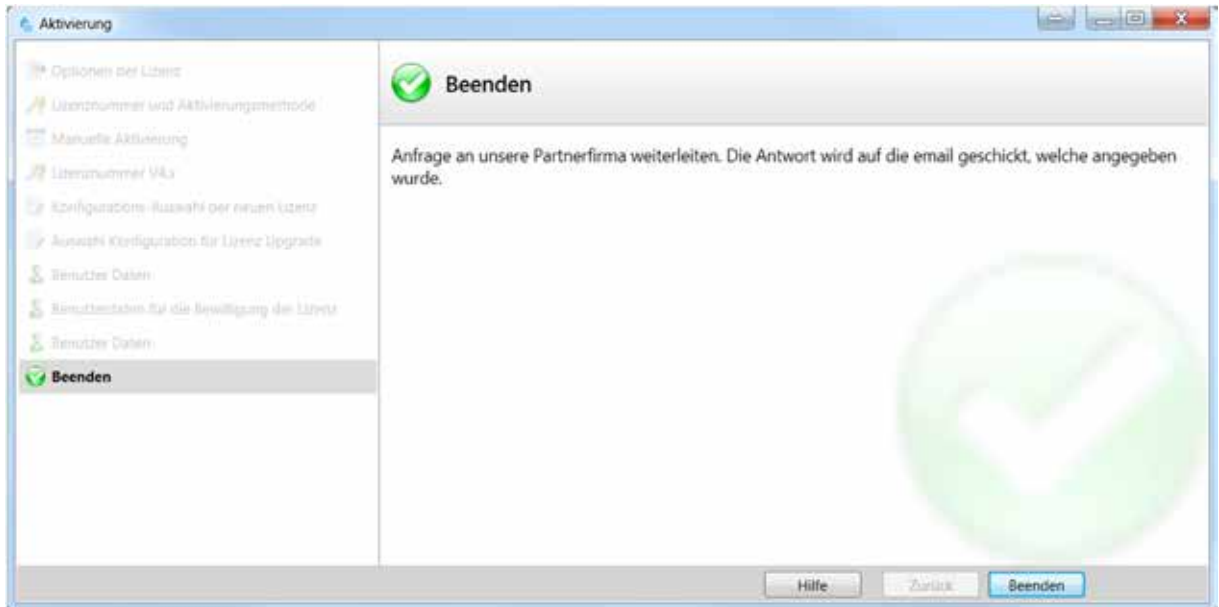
Aktivierung

Optionen der Lizenz
Lizenznummer und Aktivierungsmethode
Manuelle Aktivierung
Lizenznummer V4.x
Konfigurations-Auswahl der neuen Lizenz
Auswahl Konfiguration für Lizenz Upgrade
Benutzer Daten
Benutzerdaten für die Bewilligung der Lizenz
Benutzer Daten
Beenden

Beenden

Anfrage an unsere Partnerfirma weiterleiten. Die Antwort wird auf die email geschickt, welche angegeben wurde.

Hilfe
Zurück
Beenden